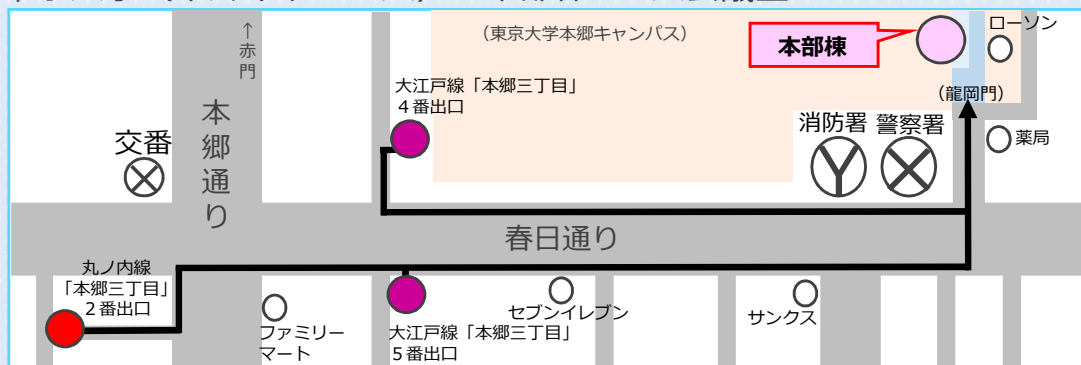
（東京大学本郷キャンパス）

本部棟

ローソン

（龍岡門）

↑赤門

本郷通り

大江戸線「本郷三丁目」４番出口

交番

消防署

警察署

薬局

春日通り

丸ノ内線「本郷三丁目」２番出口

ファミリーマート

大江戸線「本郷三丁目」５番出口

セブンイレブン

サンクス